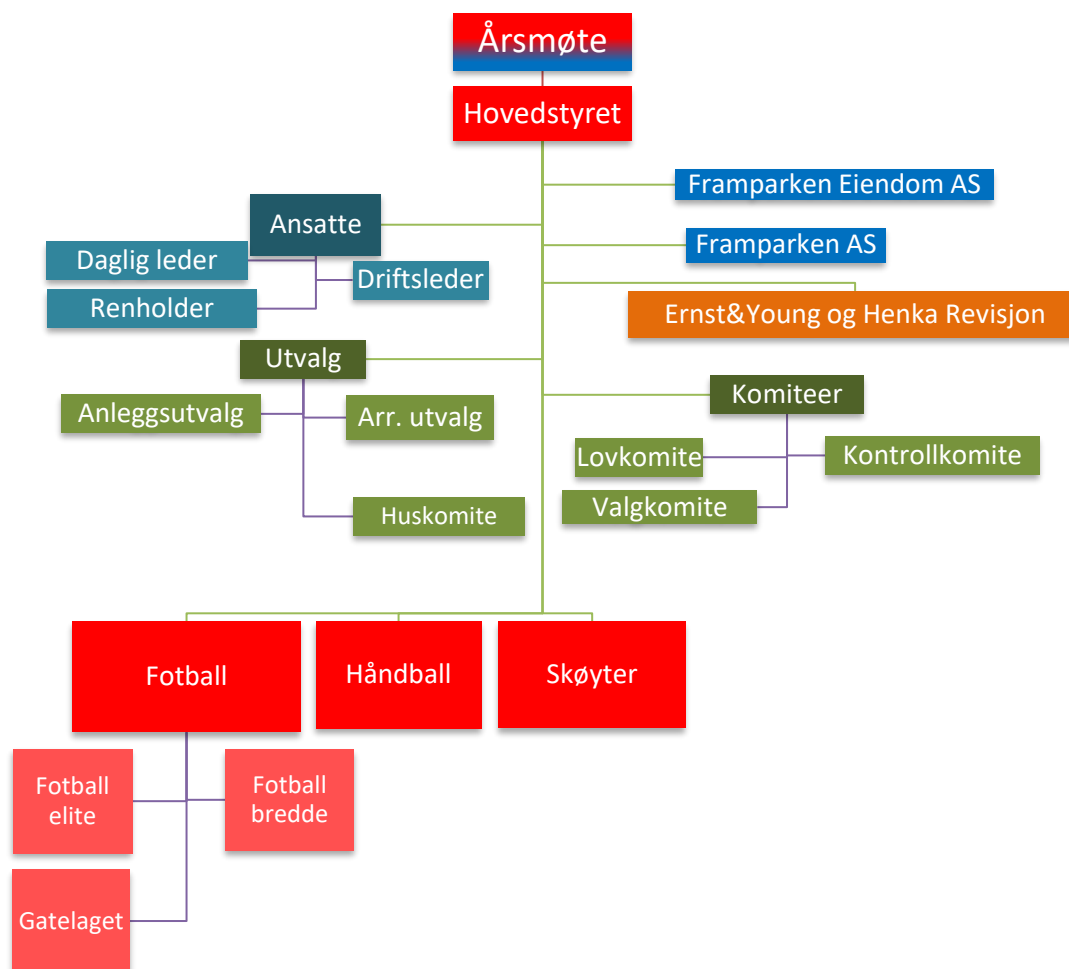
Årsmøte

Hovedstyret

Framparken Eiendom AS

Ansatte

Framparken AS

Daglig leder

Driftsleder

Renholder

Ernst&Young og Henka Revisjon

Utvalg

Komiteer

Anleggsutvalg

Arr. utvalg

Lovkomite

Kontrollkomite

Valgkomite

Huskomite

Fotball

Håndball

Skøyter

Fotball elite

Fotball bredde

Gatelaget